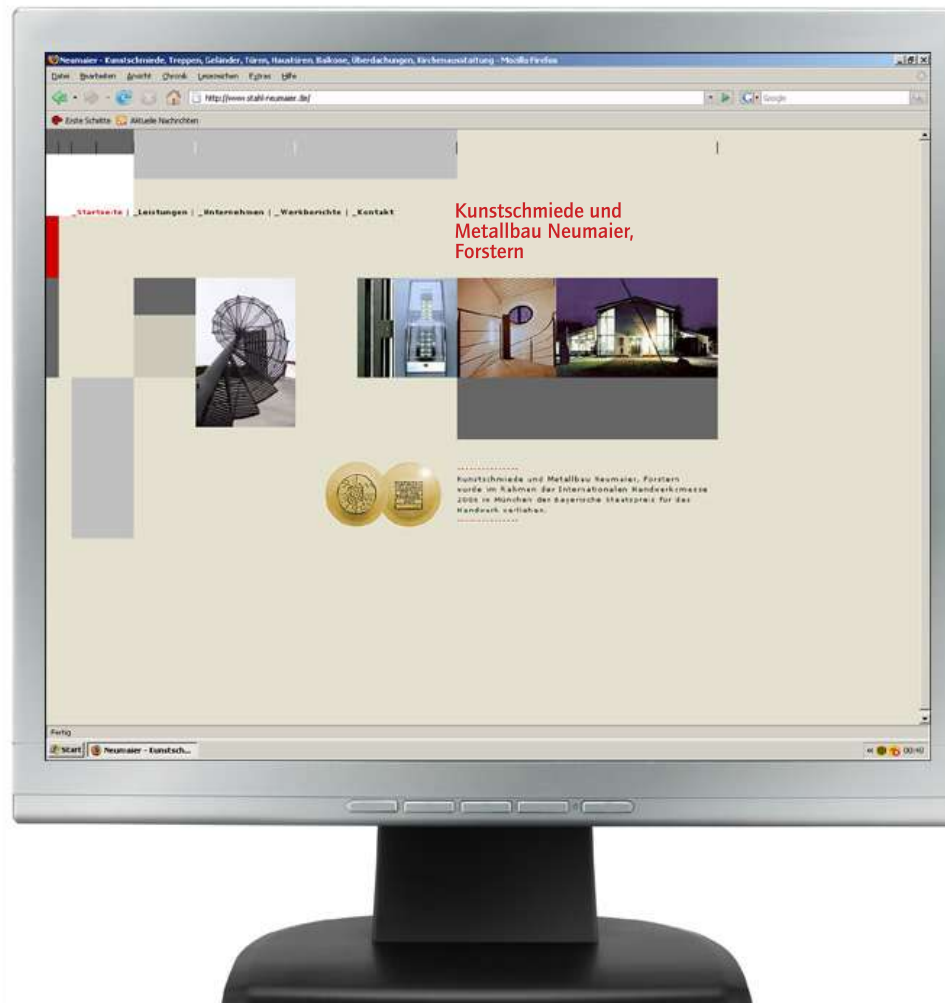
Neumaier - Kunstschmiede, Treppen, Geländer, Türen, Haustüren, Balkone, Überdachungen, Kirchenausstattung - Mozilla Firefox

Datei Bearbeiten Ansicht Chronik Lesezeichen Extras Hilfe

http://www.stahl-neumaier.de/

Google

Erste Schritte Aktuelle Nachrichten

_Startseite | _Leistungen | _Unternehmen | _Werkberichte | _Kontakt

Kunstschmiede und Metallbau Neumaier, Forstern

Kunstschmiede und Metallbau Neumaier, Forstern wurde im Rahmen der Internationalen Handwerksmesse 2006 in München der Bayerische Staatspreis für das Handwerk verliehen.

Fertig

Start Neumaier - Kunstsch...

00:40